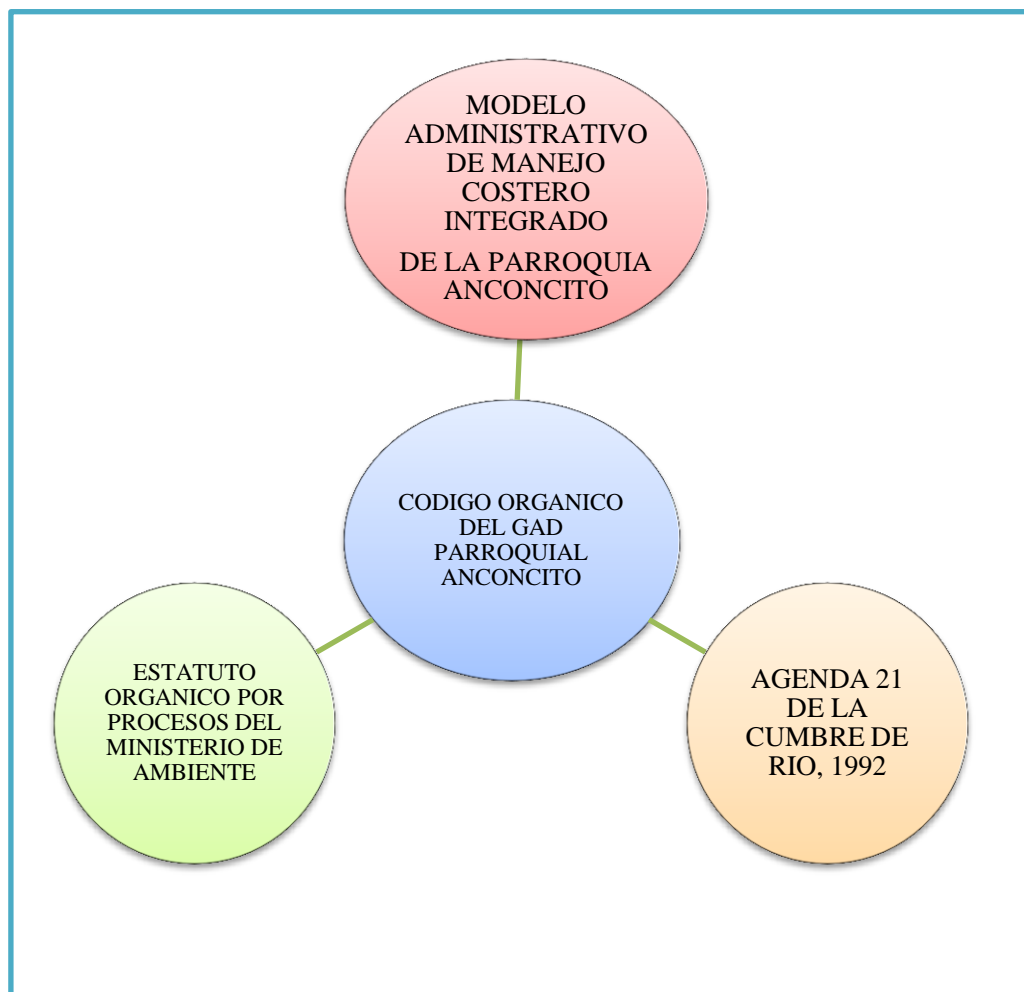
MODELO ADMINISTRATIVO DE MANEJO COSTERO INTEGRADO

DE LA PARROQUIA ANCONCITO

CODIGO ORGANICO DEL GAD PARROQUIAL ANCONCITO

ESTATUTO ORGANICO POR PROCESOS DEL MINISTERIO DE AMBIENTE

AGENDA 21 DE LA CUMBRE DE RIO, 1992